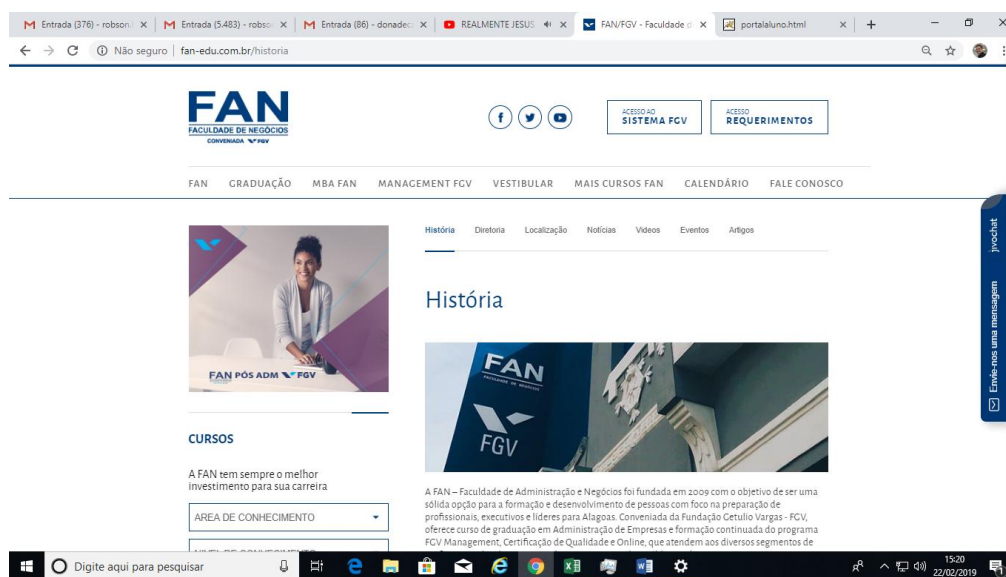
M Entrada (376) - robson. × M Entrada (5.483) - robso × M Entrada (86) - donade × REALMENTE JESUS × FAN/FGV - Faculdade d × portalaluno.html × +

← → C ⓘ Não seguro | fan-edu.com.br/historia

FAN
FACULDADE DE NEGÓCIOS
CONVENIADA FGV

ACESSO AO
SISTEMA FGV

ACESSO
REQUERIMENTOS

FAN GRADUAÇÃO MBA FAN MANAGEMENT FGV VESTIBULAR MAIS CURSOS FAN CALENDÁRIO FALE CONOSCO

FAN PÓS ADM FGV

CURSOS

A FAN tem sempre o melhor investimento para sua carreira

AREA DE CONHECIMENTO

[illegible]

História Diretoria Localização Notícias Vídeos Eventos Artigos

História

FAN
FACULDADE DE NEGÓCIOS
FGV

A FAN – Faculdade de Administração e Negócios foi fundada em 2009 com o objetivo de ser uma sólida opção para a formação e desenvolvimento de pessoas com foco na preparação de profissionais, executivos e líderes para Alagoas. Conveniada da Fundação Getulio Vargas - FGV, oferece curso de graduação em Administração de Empresas e formação continuada do programa FGV Management, Certificação de Qualidade e Online, que atendem aos diversos segmentos de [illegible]

jivochat
Envie-nos uma mensagem

Digite aqui para pesquisar

15:20
22/02/2019